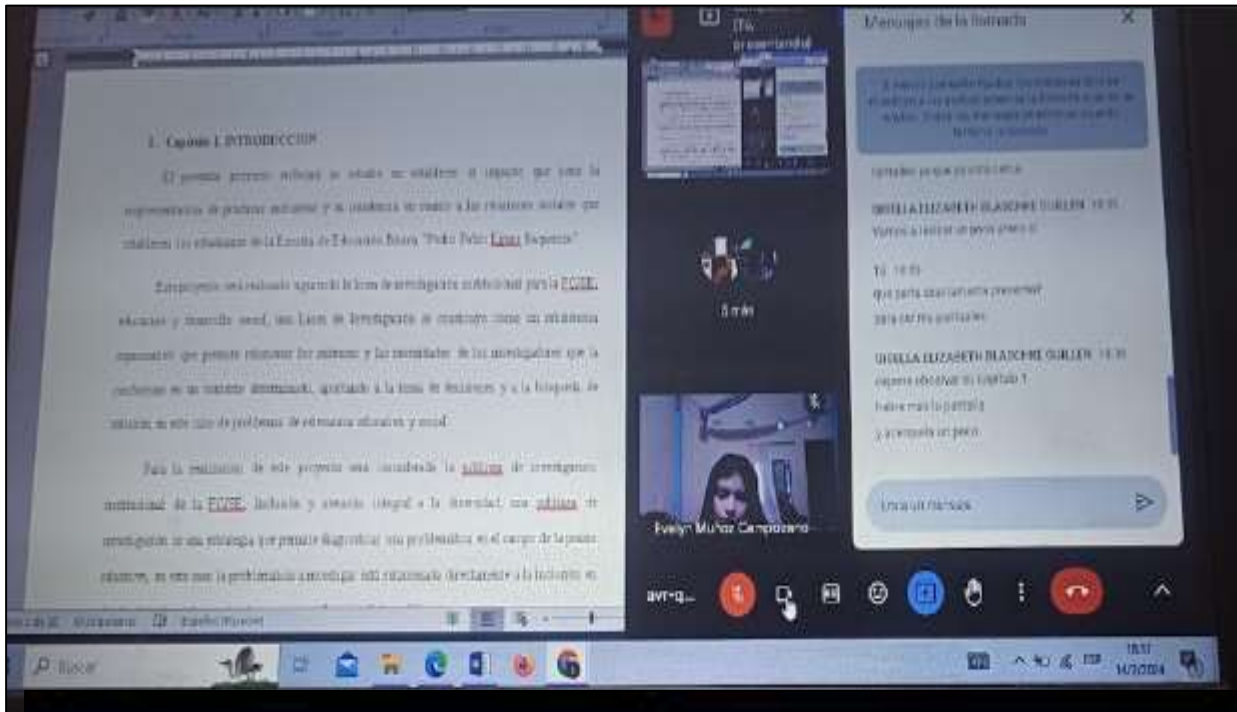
1. Capítulo I. INTRODUCCIÓN

El presente proyecto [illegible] se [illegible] establecer el impacto que tiene la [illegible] de prácticas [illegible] y su incidencia en cuanto a las relaciones sociales que establecen los estudiantes de la Escuela de Educación Básica "Pedro Pablo Egüez Baquerizo"

Este proyecto será realizado siguiendo la línea de investigación institucional para la PUCE, educación y desarrollo social, una Línea de Investigación se constituye como un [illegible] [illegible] que permite relacionar los intereses y las necesidades de los investigadores que la conforman en un contexto determinado, aportando a la toma de decisiones y a la búsqueda de solución en este caso de problemas de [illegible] educativa y social.

Para la realización de este proyecto será considerada la política de investigación institucional de la PUCE, Inclusión y atención integral a la diversidad; una política de investigación es una estrategia que permite diagnosticar una problemática en el campo de la praxis educativa, en este caso la problemática a investigar está relacionada directamente a la inclusión en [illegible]

(Tú, presentando)

5 más

Evelyn Muñoz Campozano

avr-q...

Mensajes de la llamada

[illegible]

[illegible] porque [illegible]

GISELLA ELIZABETH BLACIO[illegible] GUILLEN 18:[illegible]
Vamos a revisar un poco para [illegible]

Tú 18:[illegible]
que parte usaríamos para presentar?
para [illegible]

GISELLA ELIZABETH BLACIO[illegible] GUILLEN 18:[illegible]
vamos a buscar su capítulo 1
hable más la pantalla
y acerquela un poco

Envía un mensaje

Buscar

18:17
14/3/2024